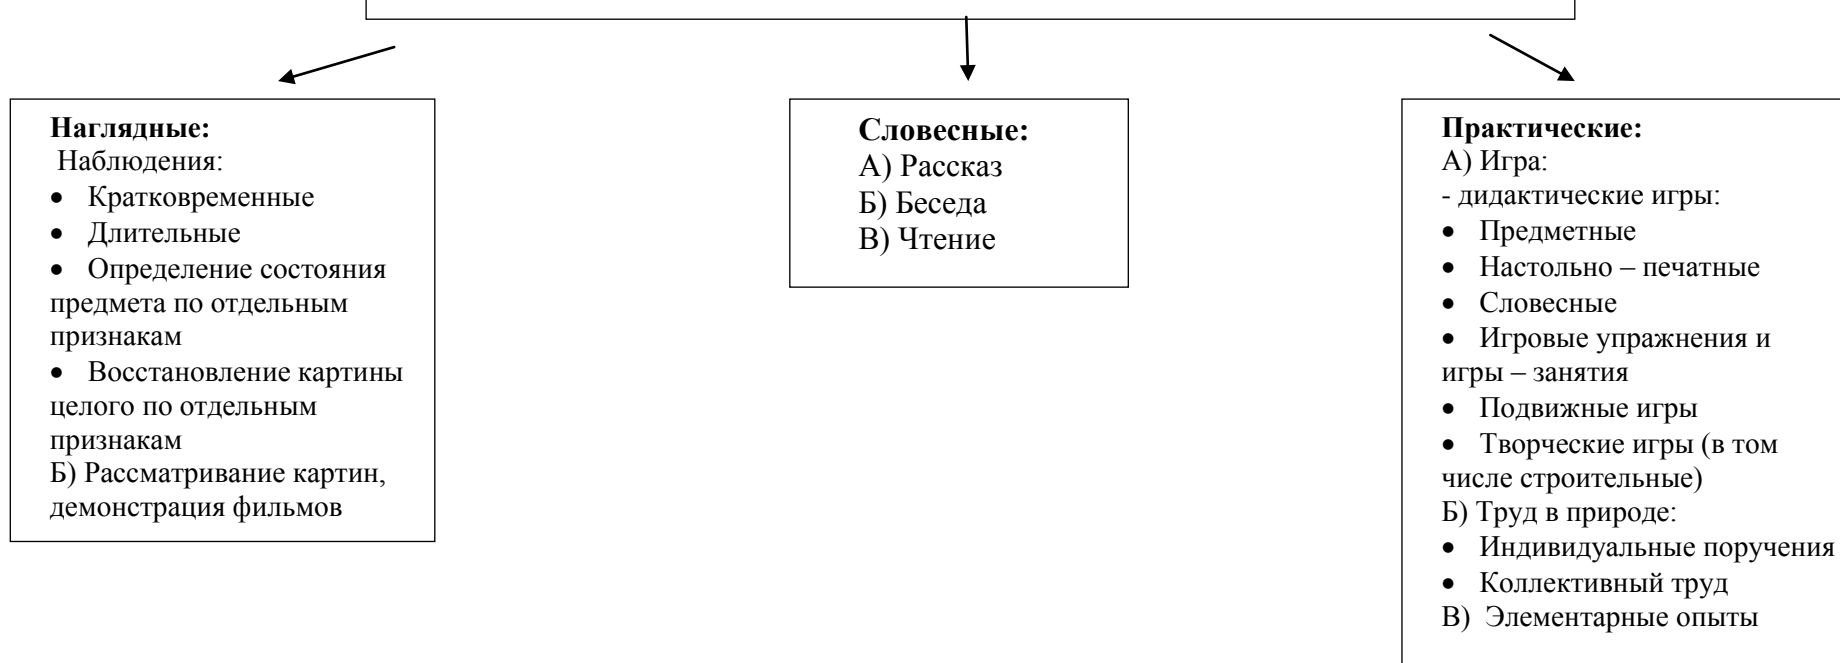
**Наглядные:**
Наблюдения:
- Кратковременные
- Длительные
- Определение состояния предмета по отдельным признакам
- Восстановление картины целого по отдельным признакам

Б) Рассматривание картин, демонстрация фильмов

**Словесные:**
А) Рассказ
Б) Беседа
В) Чтение

**Практические:**
А) Игра:
- дидактические игры:
- Предметные
- Настольно – печатные
- Словесные
- Игровые упражнения и игры – занятия
- Подвижные игры
- Творческие игры (в том числе строительные)

Б) Труд в природе:
- Индивидуальные поручения
- Коллективный труд

В) Элементарные опыты